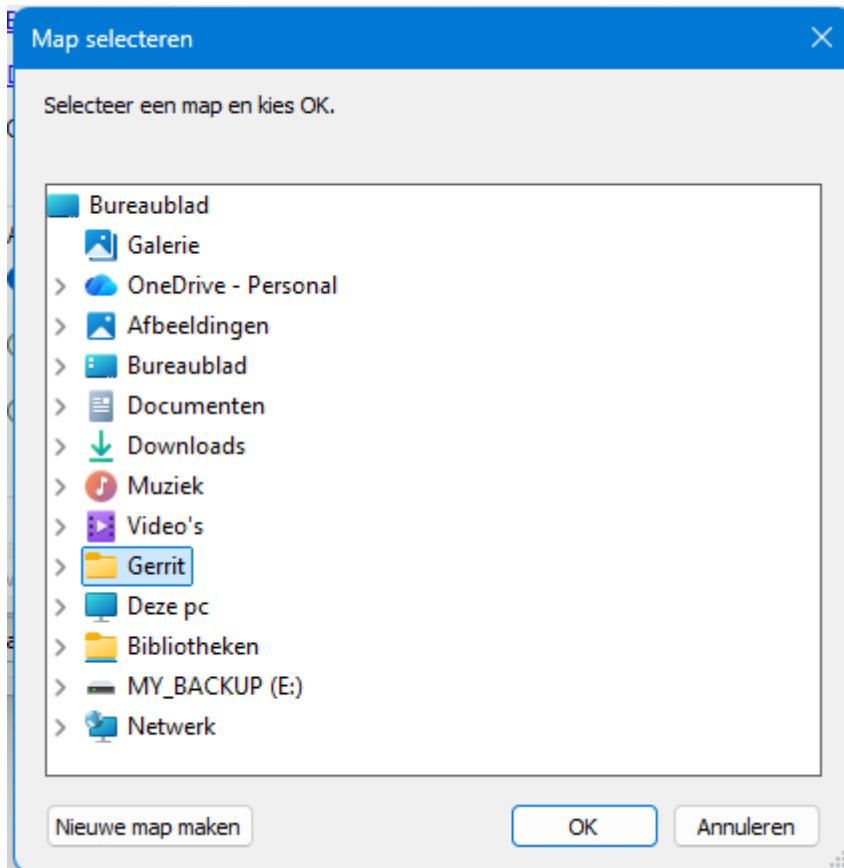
Map selecteren

Selecteer een map en kies OK.

Bureaublad
Galerie
OneDrive - Personal
Afbeeldingen
Bureaublad
Documenten
Downloads
Muziek
Video's
Gerrit
Deze pc
Bibliotheken
MY_BACKUP (E:)
Netwerk

Nieuwe map maken
OK
Annuleren